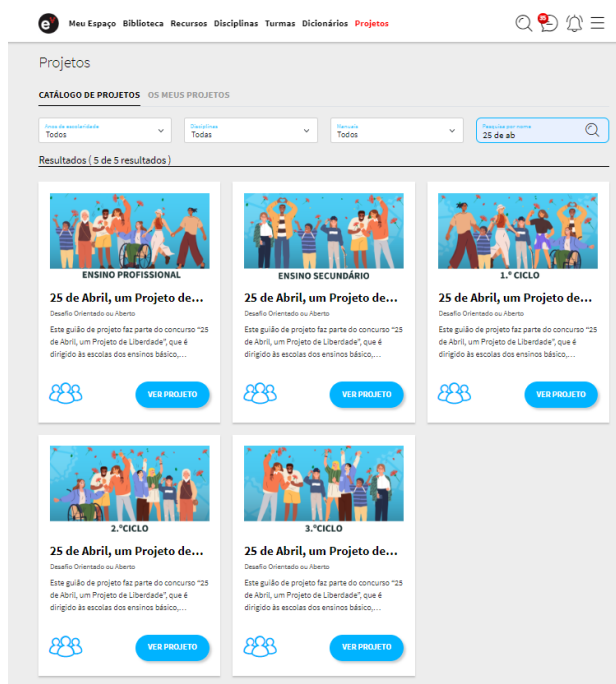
e Meu Espaço Biblioteca Recursos Disciplinas Turmas Dicionários Projetos

Projetos

CATÁLOGO DE PROJETOS OS MEUS PROJETOS

Anos de escolaridade
Todos

Disciplinas
Todas

Manuais
Todos

Pesquisar por nome
25 de ab

Resultados ( 5 de 5 resultados )

ENSINO PROFISSIONAL
25 de Abril, um Projeto de...
Desafio Orientado ou Aberto
Este guião de projeto faz parte do concurso "25 de Abril, um Projeto de Liberdade", que é dirigido às escolas dos ensinos básico,...
VER PROJETO

ENSINO SECUNDÁRIO
25 de Abril, um Projeto de...
Desafio Orientado ou Aberto
Este guião de projeto faz parte do concurso "25 de Abril, um Projeto de Liberdade", que é dirigido às escolas dos ensinos básico,...
VER PROJETO

1.º CICLO
25 de Abril, um Projeto de...
Desafio Orientado ou Aberto
Este guião de projeto faz parte do concurso "25 de Abril, um Projeto de Liberdade", que é dirigido às escolas dos ensinos básico,...
VER PROJETO

2.ºCICLO
25 de Abril, um Projeto de...
Desafio Orientado ou Aberto
Este guião de projeto faz parte do concurso "25 de Abril, um Projeto de Liberdade", que é dirigido às escolas dos ensinos básico,...
VER PROJETO

3.ºCICLO
25 de Abril, um Projeto de...
Desafio Orientado ou Aberto
Este guião de projeto faz parte do concurso "25 de Abril, um Projeto de Liberdade", que é dirigido às escolas dos ensinos básico,...
VER PROJETO